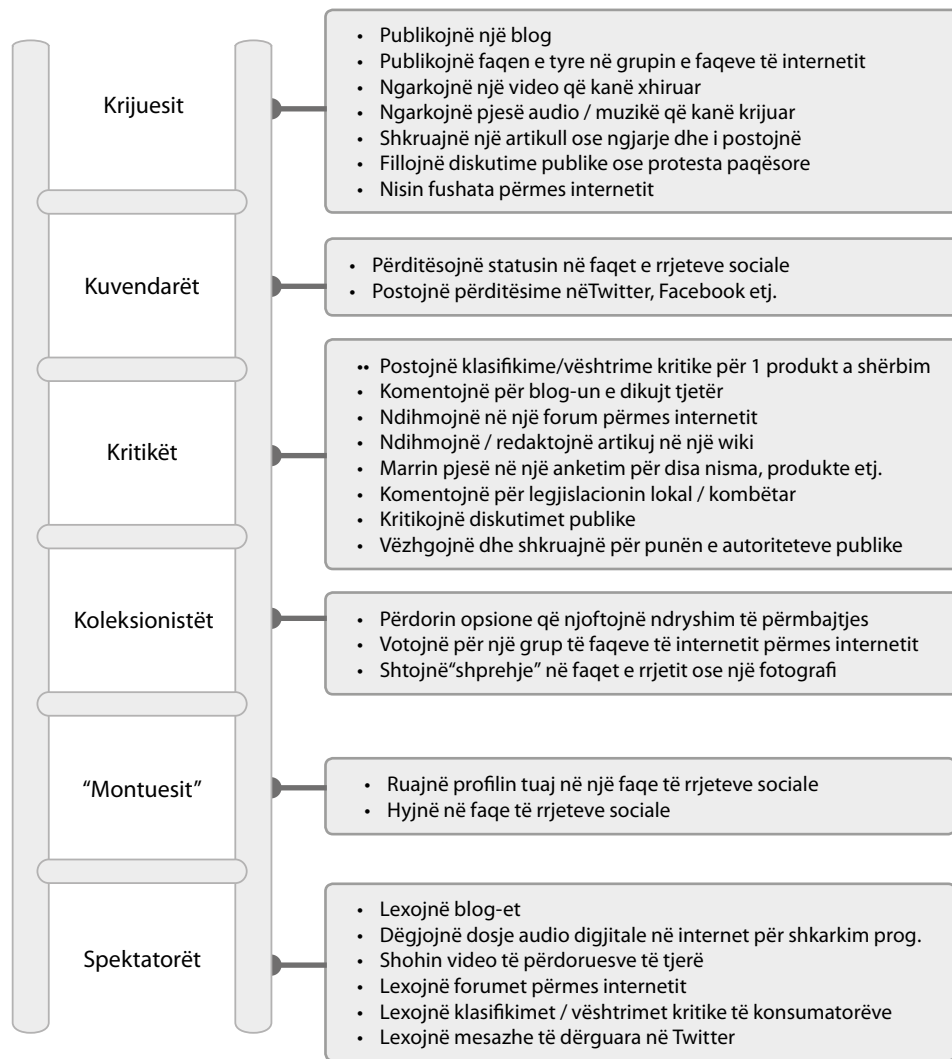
Krijuesit

- Publikojnë një blog
- Publikojnë faqen e tyre në grupin e faqeve të internetit
- Ngarkojnë një video që kanë xhiruar
- Ngarkojnë pjesë audio / muzikë që kanë krijuar
- Shkruajnë një artikull ose ngjarje dhe i postojnë
- Fillojnë diskutime publike ose protesta paqësore
- Nisin fushata përmes internetit

Kuvendarët

- Përditësojnë statusin në faqet e rrjeteve sociale
- Postojnë përditësime nëTwitter, Facebook etj.

Kritikët

- Postojnë klasifikime/vështrime kritike për 1 produkt a shërbim
- Komentojnë për blog-un e dikujt tjetër
- Ndihmojnë në një forum përmes internetit
- Ndihmojnë / redaktojnë artikuj në një wiki
- Marrin pjesë në një anketim për disa nisma, produkte etj.
- Komentojnë për legjislacionin lokal / kombëtar
- Kritikojnë diskutimet publike
- Vëzhgojnë dhe shkruajnë për punën e autoriteteve publike

Koleksionistët

- Përdorin opsione që njoftojnë ndryshim të përmbajtjes
- Votojnë për një grup të faqeve të internetit përmes internetit
- Shtojnë"shprehje" në faqet e rrjetit ose një fotografi

"Montuesit"

- Ruajnë profilin tuaj në një faqe të rrjeteve sociale
- Hyjnë në faqe të rrjeteve sociale

Spektatorët

- Lexojnë blog-et
- Dëgjojnë dosje audio digjitale në internet për shkarkim prog.
- Shohin video të përdoruesve të tjerë
- Lexojnë forumet përmes internetit
- Lexojnë klasifikimet / vështrimet kritike të konsumatorëve
- Lexojnë mesazhe të dërguara në Twitter